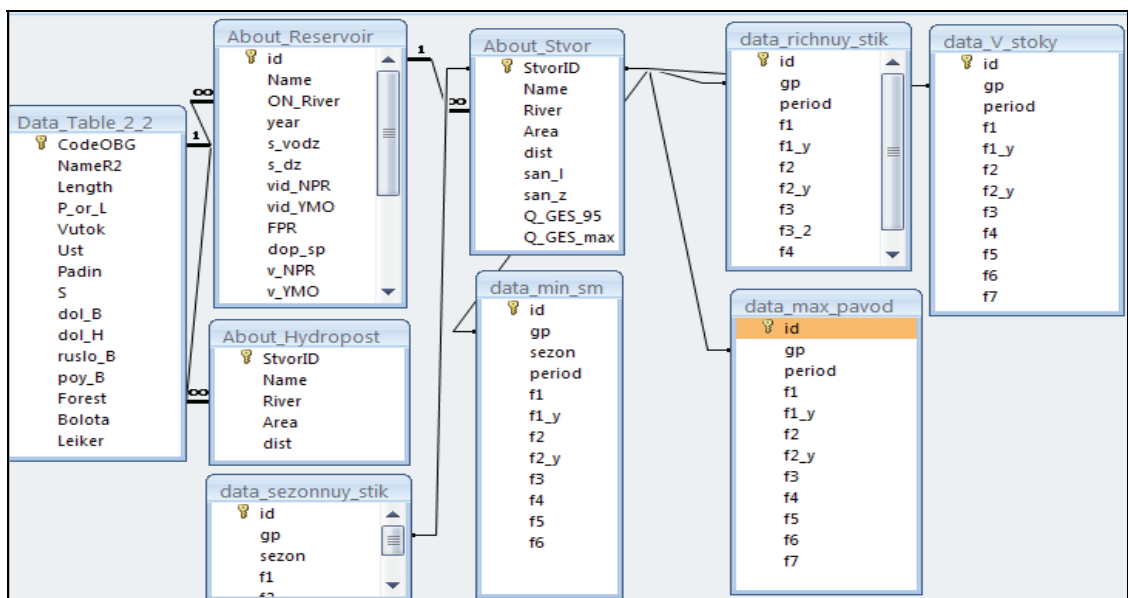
Data_Table_2_2
CodeOBG
NameR2
Length
P_or_L
Vutok
Ust
Padin
S
dol_B
dol_H
ruslo_B
poy_B
Forest
Bolota
Leiker

About_Reservoir
id
Name
ON_River
year
s_vodz
s_dz
vid_NPR
vid_YMO
FPR
dop_sp
v_NPR
v_YMO

About_Hydropost
StvorID
Name
River
Area
dist

data_sezonnuy_stik
id
gp
sezon
f1
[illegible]

About_Stvor
StvorID
Name
River
Area
dist
san_l
san_z
Q_GES_95
Q_GES_max

data_min_sm
id
gp
sezon
period
f1
f1_y
f2
f2_y
f3
f4
f5
f6

data_richnuy_stik
id
gp
period
f1
f1_y
f2
f2_y
f3
f3_2
f4

data_max_pavod
id
gp
period
f1
f1_y
f2
f2_y
f3
f4
f5
f6
f7

data_V_stoky
id
gp
period
f1
f1_y
f2
f2_y
f3
f4
f5
f6
f7

1
∞
1
∞
1
∞